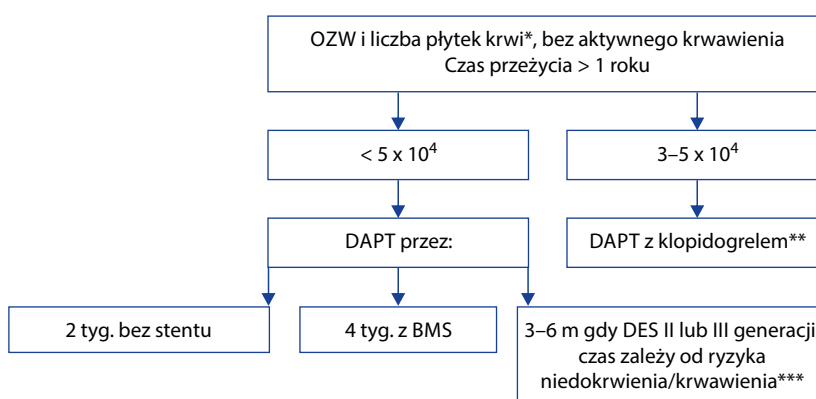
OZW i liczba płytek krwi*, bez aktywnego krwawienia
Czas przeżycia > 1 roku

$< 5 \times 10^4$

$3–5 \times 10^4$

DAPT przez:

DAPT z klopidogrelem**

2 tyg. bez stentu

4 tyg. z BMS

3–6 m gdy DES II lub III generacji
czas zależy od ryzyka
niedokrwienia/krwawienia***